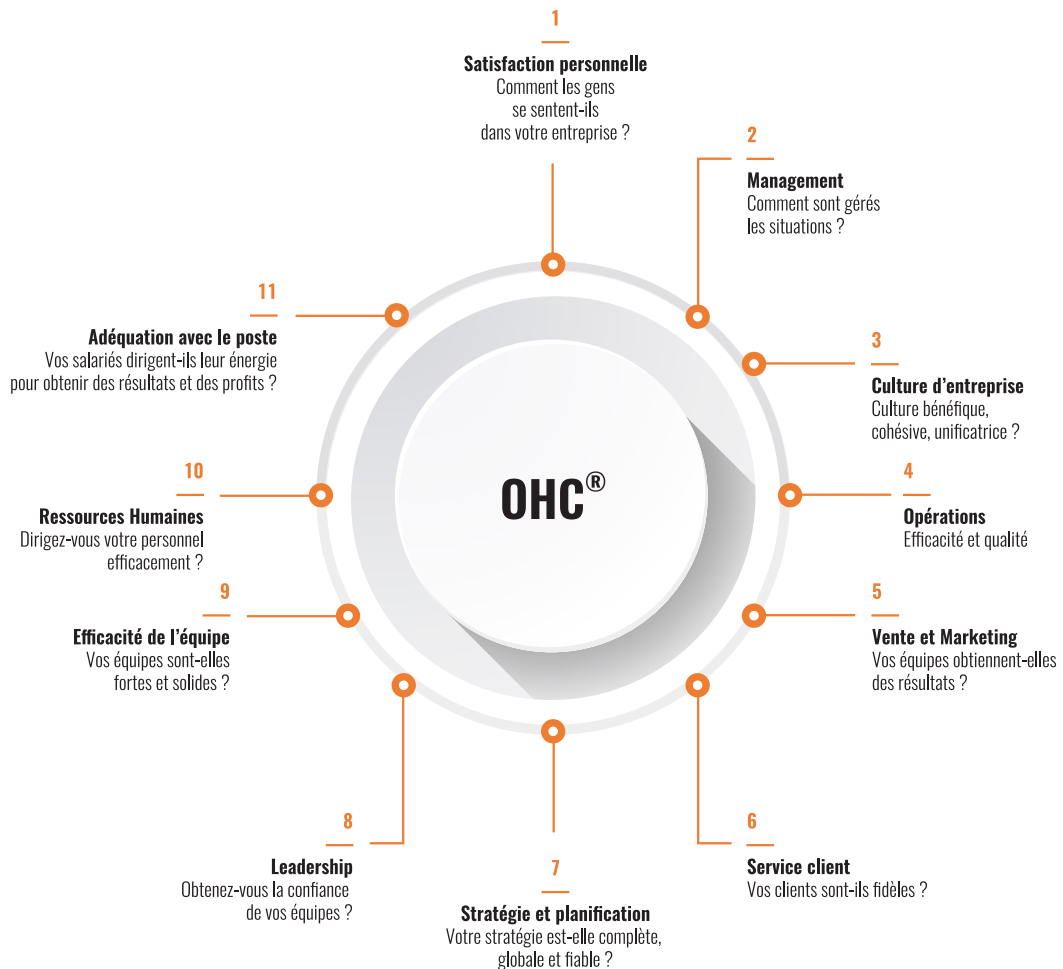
1

Satisfaction personnelle
Comment les gens se sentent-ils dans votre entreprise ?

2

Management
Comment sont gérés les situations ?

11

Adéquation avec le poste
Vos salariés dirigent-ils leur énergie pour obtenir des résultats et des profits ?

3

Culture d'entreprise
Culture bénéfique, cohésive, unificatrice ?

OHC®

10

Ressources Humaines
Dirigez-vous votre personnel efficacement ?

4

Opérations
Efficacité et qualité

9

Efficacité de l'équipe
Vos équipes sont-elles fortes et solides ?

5

Vente et Marketing
Vos équipes obtiennent-elles des résultats ?

8

Leadership
Obtenez-vous la confiance de vos équipes ?

6

Service client
Vos clients sont-ils fidèles ?

7

Stratégie et planification
Votre stratégie est-elle complète, globale et fiable ?